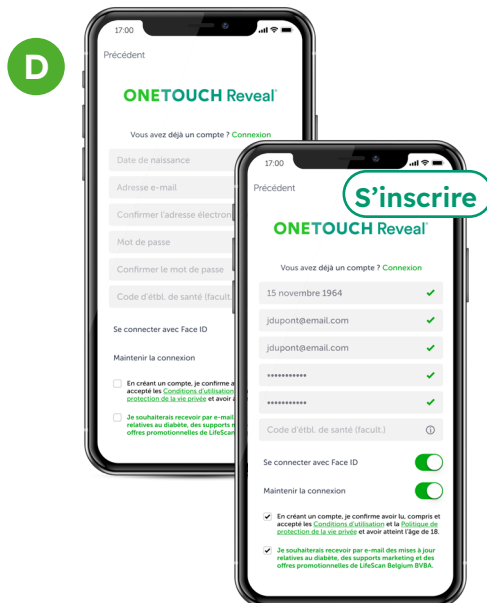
D

17:00

Précédent

ONETOUCH Reveal®

Vous avez déjà un compte ? Connexion

Date de naissance

Adresse e-mail

Confirmer l'adresse électron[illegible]

Mot de passe

Confirmer le mot de passe

Code d'étbl. de santé (facult.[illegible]

Se connecter avec Face ID

Maintenir la connexion

En créant un compte, je confirme a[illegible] accepté les Conditions d'utilisation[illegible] protection de la vie privée et avoir a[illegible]

Je souhaiterais recevoir par e-mail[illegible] relatives au diabète, des supports m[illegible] offres promotionnelles de LifeScan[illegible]

17:00

Précédent

S'inscrire

ONETOUCH Reveal®

Vous avez déjà un compte ? Connexion

15 novembre 1964

jdupont@email.com

jdupont@email.com

••••••••••••

••••••••••••

Code d'étbl. de santé (facult.)

Se connecter avec Face ID

Maintenir la connexion

En créant un compte, je confirme avoir lu, compris et accepté les Conditions d'utilisation et la Politique de protection de la vie privée et avoir atteint l'âge de 18.

Je souhaiterais recevoir par e-mail des mises à jour relatives au diabète, des supports marketing et des offres promotionnelles de LifeScan Belgium BVBA.